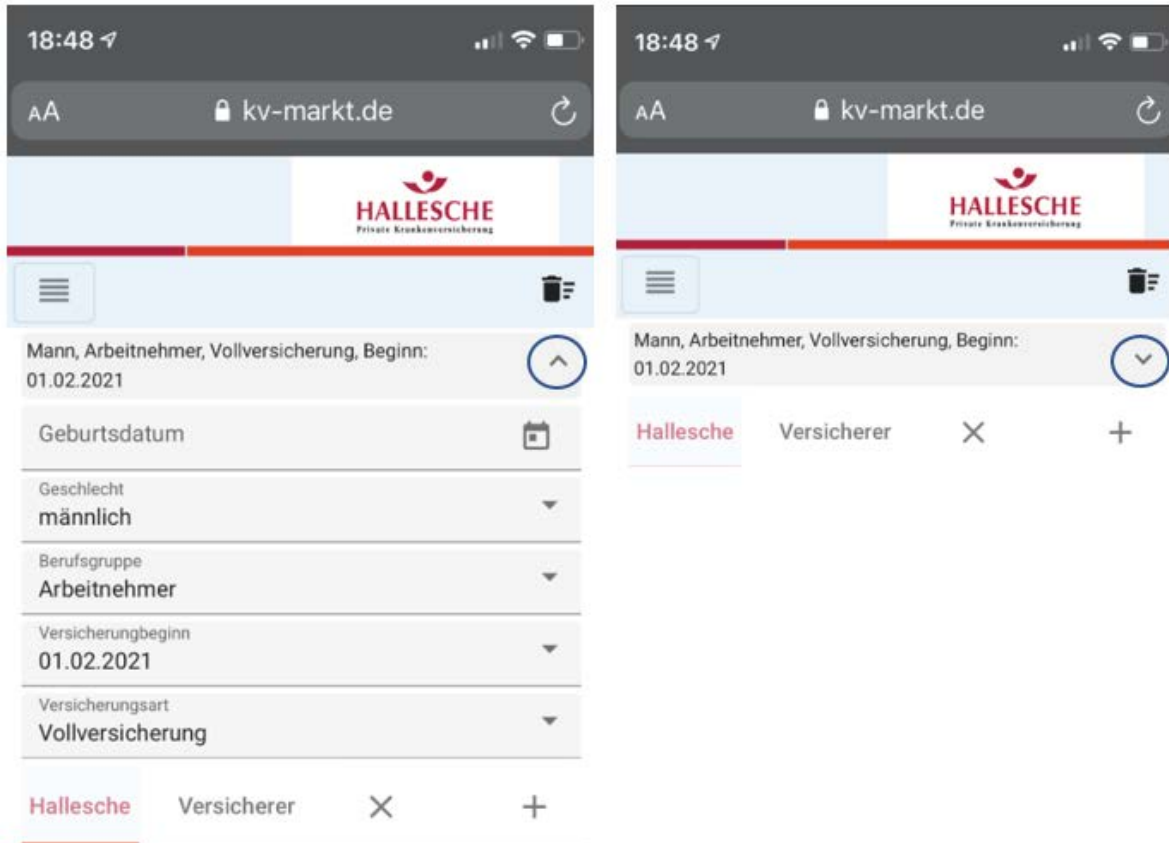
18:48

AA kv-markt.de

HALLESCHE
Private Krankenversicherung

Mann, Arbeitnehmer, Vollversicherung, Beginn: 01.02.2021

Geburtsdatum

Geschlecht
männlich

Berufsgruppe
Arbeitnehmer

Versicherungbeginn
01.02.2021

Versicherungsart
Vollversicherung

Hallesche Versicherer × +

18:48

AA kv-markt.de

HALLESCHE
Private Krankenversicherung

Mann, Arbeitnehmer, Vollversicherung, Beginn: 01.02.2021

Hallesche Versicherer × +